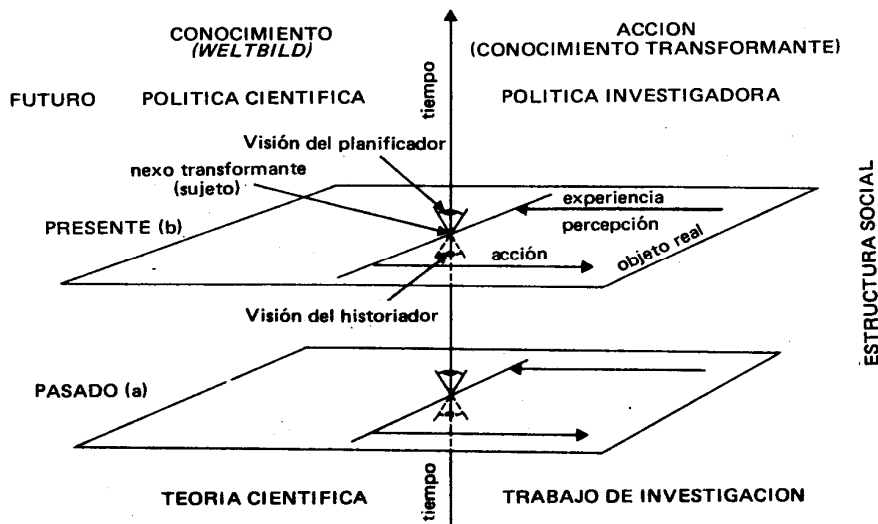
CONOCIMIENTO
(WELTBILD)

ACCION
(CONOCIMIENTO TRANSFORMANTE)

tiempo

FUTURO POLITICA CIENTIFICA

POLITICA INVESTIGADORA

Visión del planificador

nexo transformante
(sujeto)

experiencia

percepción

PRESENTE (b)

acción

objeto real

Visión del historiador

ESTRUCTURA SOCIAL

PASADO (a)

tiempo

TEORIA CIENTIFICA

TRABAJO DE INVESTIGACION